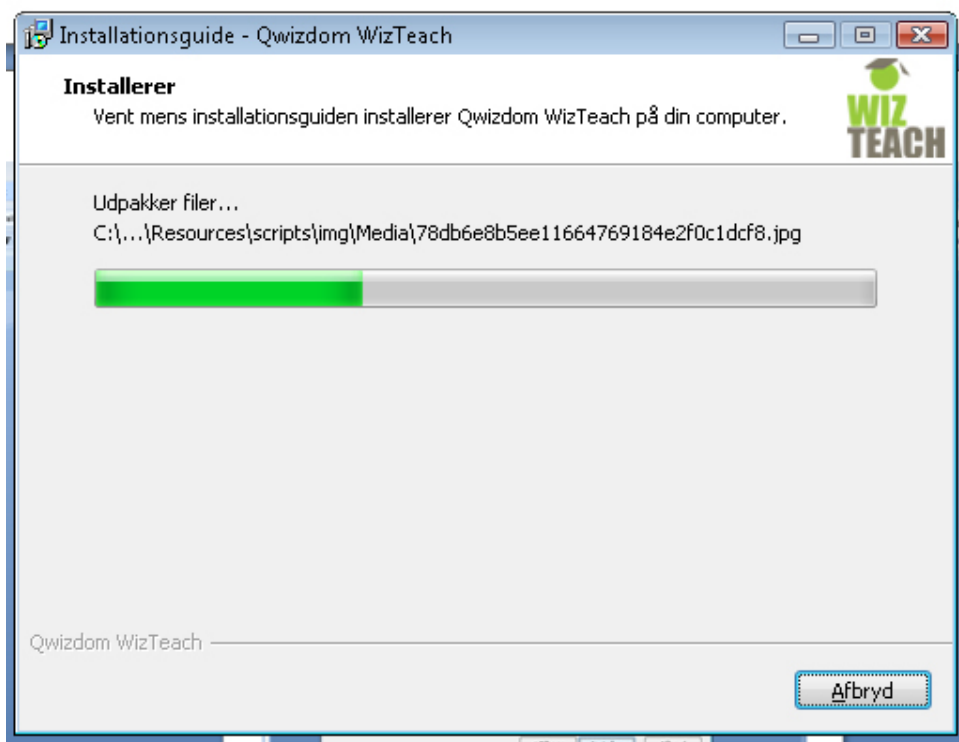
Installationsguide - Qwizdom WizTeach

Installerer
Vent mens installationsguiden installerer Qwizdom WizTeach på din computer.

WIZ TEACH

Udpakker filer...
C:\...\Resources\scripts\img\Media\78db6e8b5ee11664769184e2f0c1dcf8.jpg

Qwizdom WizTeach

Afbryd